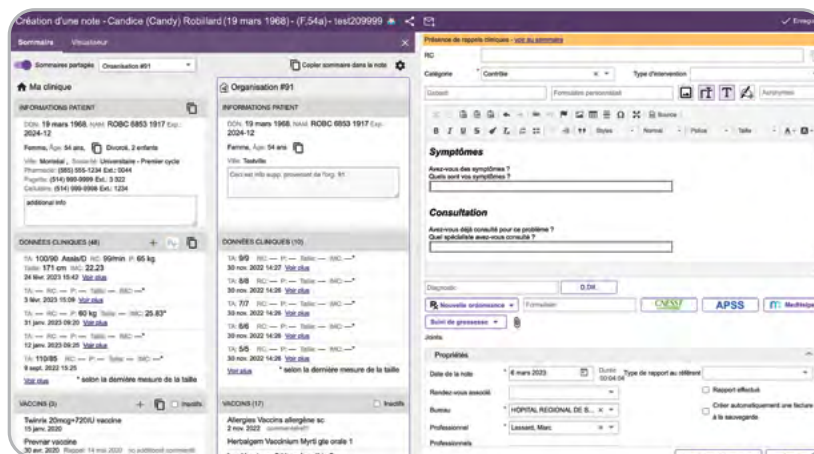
Création d'une note - Candice (Candy) Robillard (19 mars 1968) - (F, 54a) - test209999

Enregistrer

Sommaire Visualiseur

Sommaires partagés Organisation #91

Copier sommaire dans la note

Ma clinique

INFORMATIONS PATIENT

DDN: 19 mars 1968, NAM: ROBC 6853 1917 Exp. 2024-12

Femme, Âge: 54 ans, Divorcé, 2 enfants

Ville: Montréal, Scolarité: Universitaire - Premier cycle
Pharmacie: (555) 555-1234 Ext.: 0044
Pagette: (514) 999-9999 Ext.: 3 922
Cellulaire: (514) 999-0998 Ext.: 1234

additional info

DONNÉES CLINIQUES (48)

TA: 100/90 Assis/D RC: 99/min P: 65 kg
Taille: 171 cm IMC: 22.23
24 févr. 2023 15:42 Voir plus

TA: — RC: — P: — Taille: — IMC: —
3 févr. 2023 15:09 Voir plus

TA: — RC: — P: 60 kg Taille: — IMC: 25.83*
31 janv. 2023 09:20 Voir plus

TA: — RC: — P: — Taille: — IMC: —
12 janv. 2023 09:25 Voir plus

TA: 110/85 RC: — P: — Taille: — IMC: —*
9 sept. 2022 15:25

Voir plus * selon la dernière mesure de la taille

VACCINS (3) Inactifs

Twinrix 20mcg-720IU vaccine
15 janv. 2020

Prevnar vaccine
30 avr. 2020 Rappel: 14 mai 2020 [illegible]

Organisation #91

INFORMATIONS PATIENT

DDN: 19 mars 1968, NAM: ROBC 6853 1917 Exp. 2024-12

Femme, Âge: 54 ans

Ville: Testville

Ceci est info supp. provenant de l'org. 91

DONNÉES CLINIQUES (10)

TA: 9/9 RC: — P: — Taille: — IMC: —*
30 nov. 2022 14:27 Voir plus

TA: 8/8 RC: — P: — Taille: — IMC: —*
30 nov. 2022 14:26 Voir plus

TA: 7/7 RC: — P: — Taille: — IMC: —*
30 nov. 2022 14:26 Voir plus

TA: 6/6 RC: — P: — Taille: — IMC: —*
30 nov. 2022 14:26 Voir plus

TA: 5/5 RC: — P: — Taille: — IMC: —*
30 nov. 2022 14:26 Voir plus

Voir plus * selon la dernière mesure de la taille

VACCINS (17) Inactifs

Allergies Vaccins allergène sc
2 nov. 2022 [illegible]

Herbalgem Vaccinium Myrti gte orale 1

Présence de rappels cliniques - voir au sommaire

RC

Catégorie * Contrôle Type d'intervention

Gabarit Formulaire personnalisé

Source

B I U S Styles Normal Police Taille

Symptômes

Avez-vous des symptômes ?
Quels sont vos symptômes ?

Consultation

Avez-vous déjà consulté pour ce problème ?
Quel spécialiste avez-vous consulté ?

Diagnostic D.DX

Nouvelle ordonnance Formulaire CNESST APSS Medileique

Suivi de grossesse

Joints

Propriétés

Date de la note * 6 mars 2023 Durée 00:04:04 Type de rapport au référent

Rendez-vous associé Rapport effectué

Bureau * HOPITAL REGIONAL DE S... Créer automatiquement une facture à la sauvegarde

Professionnel * Lessard, Marc

Professionnels